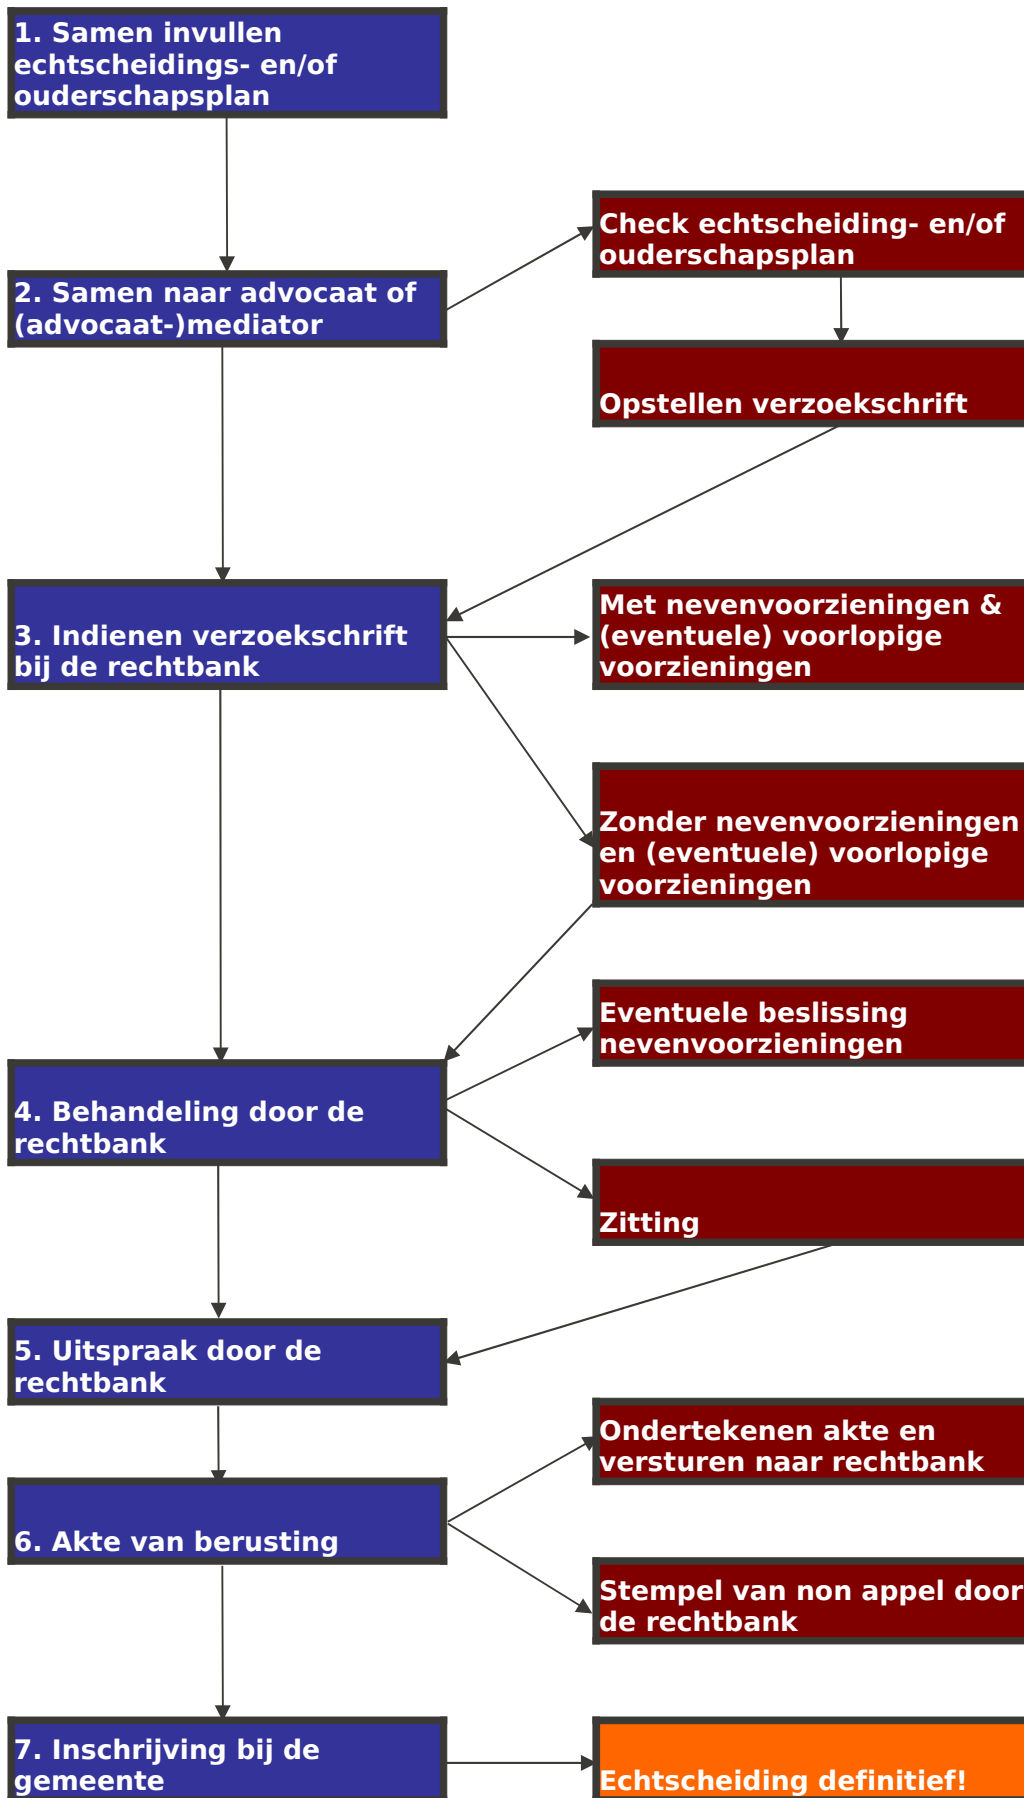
1. Samen invullen echtscheidings- en/of ouderschapsplan

2. Samen naar advocaat of (advocaat-)mediator

Check echtscheiding- en/of ouderschapsplan

Opstellen verzoekschrift

3. Indienen verzoekschrift bij de rechtbank

Met nevenvoorzieningen & (eventuele) voorlopige voorzieningen

Zonder nevenvoorzieningen en (eventuele) voorlopige voorzieningen

Eventuele beslissing nevenvoorzieningen

4. Behandeling door de rechtbank

Zitting

5. Uitspraak door de rechtbank

Ondertekenen akte en versturen naar rechtbank

6. Akte van berusting

Stempel van non appel door de rechtbank

7. Inschrijving bij de gemeente

Echtscheiding definitief!